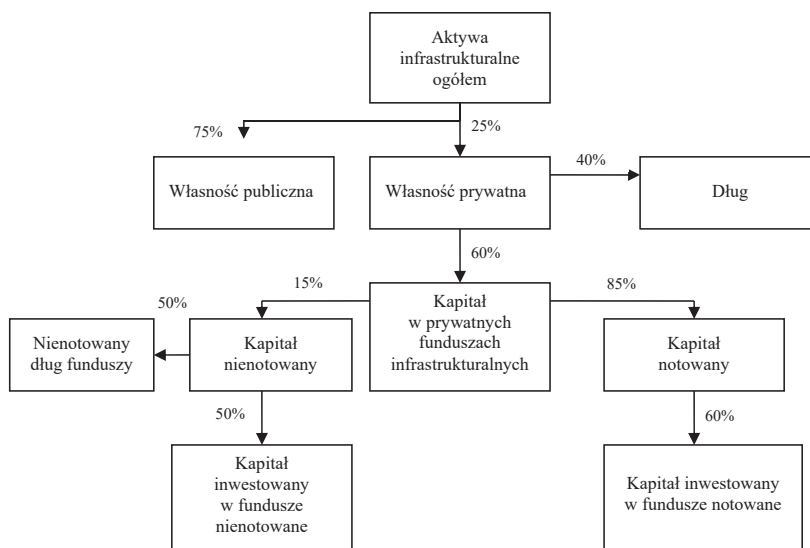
Aktywa infrastrukturalne ogółem

75%

25%

Własność publiczna

Własność prywatna

40%

Dług

60%

15%

50%

Kapitał w prywatnych funduszach infrastrukturalnych

85%

Nienotowany dług funduszy

Kapitał nienotowany

Kapitał notowany

50%

60%

Kapitał inwestowany w fundusze nienotowane

Kapitał inwestowany w fundusze notowane